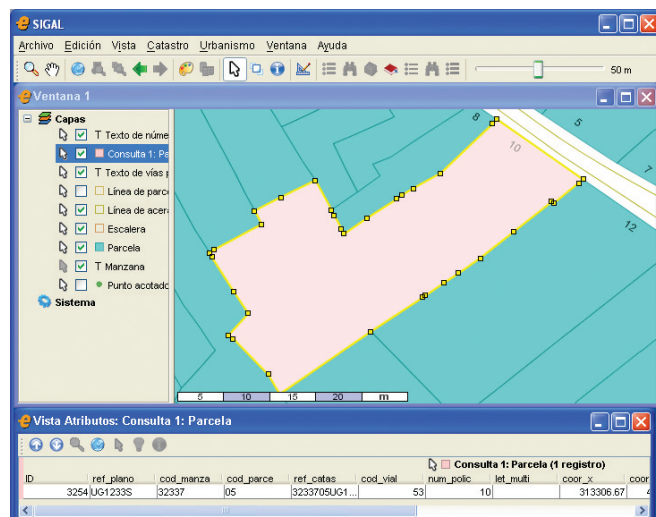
SIGAL
Archivo Edición Vista Catastro Urbanismo Ventana Ayuda
50 m
Ventana 1
Capas
T Texto de núme
Consulta 1: Pa
T Texto de vías
Línea de parc
Línea de acer
Escalera
Parcela
T Manzana
Punto acotado
Sistema
8
5
10
7
12
5 10 15 20 m
Vista Atributos: Consulta 1: Parcela
Consulta 1: Parcela (1 registro)

| ID | ref_plano | cod_manza | cod_parce | ref_catas | cod_vial | num_polic | let_multi | coor_x | coor |
|---|---|---|---|---|---|---|---|---|---|
| 3254 | UG1233S | 32337 | 05 | 3233705UG1... | 53 | 10 | | 313306.67 | 4 |